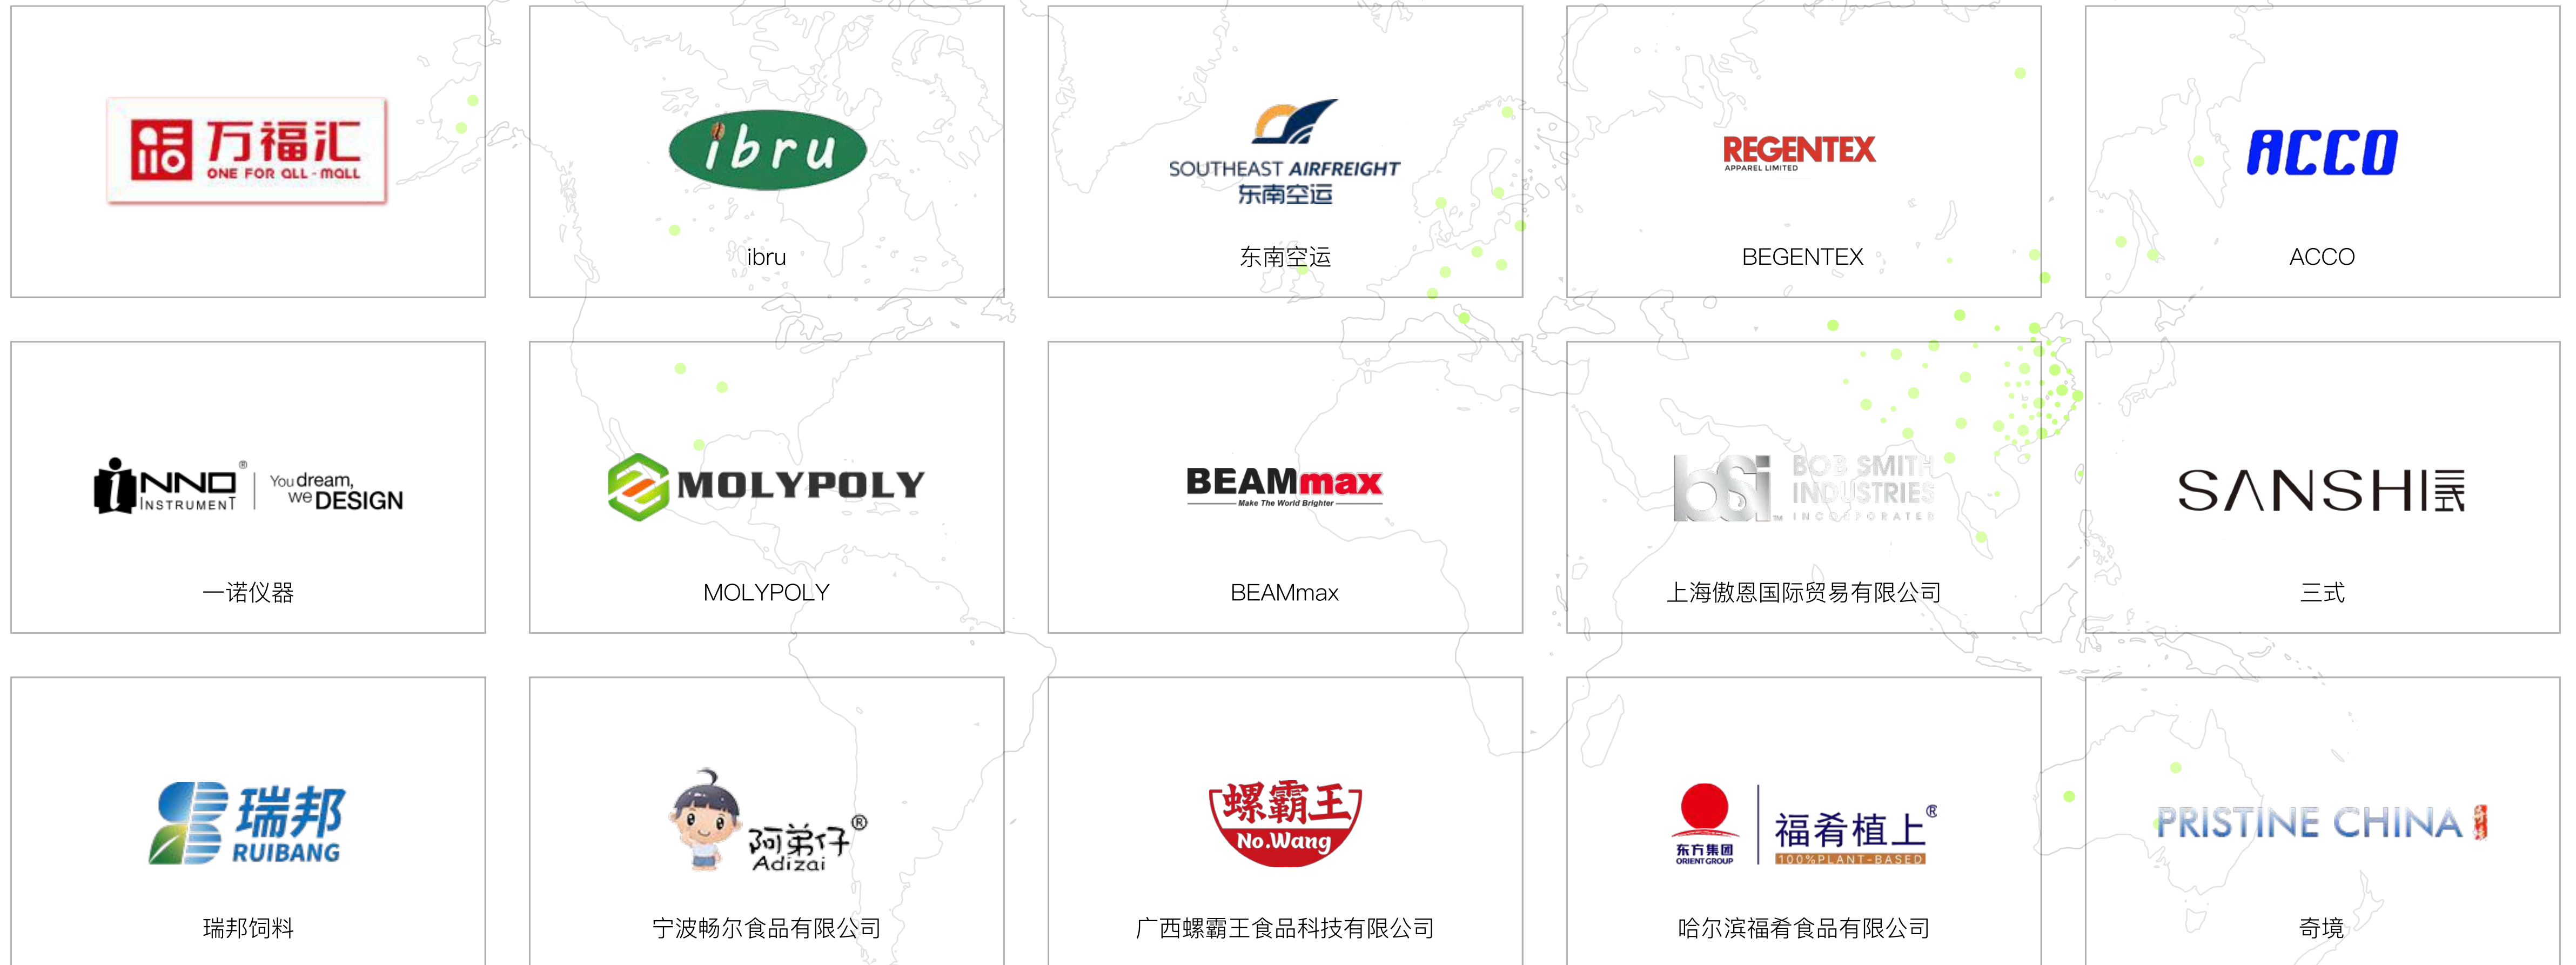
万福汇
ONE FOR ALL - MALL

ibru
ibru

SOUTHEAST AIRFREIGHT
东南空运
东南空运

REGENTEX
APPAREL LIMITED
BEGENTEX

ACCO
ACCO

INNO® INSTRUMENT You dream, we DESIGN
一诺仪器

MOLYPOLY
MOLYPOLY

BEAMmax
Make The World Brighter
BEAMmax

bsi BOB SMITH INDUSTRIES INCORPORATED
上海傲恩国际贸易有限公司

SANSHI三式
三式

瑞邦
RUIBANG
瑞邦饲料

阿弟仔®
Adizai
宁波畅尔食品有限公司

螺霸王
No.Wang
广西螺霸王食品科技有限公司

东方集团
ORIENT GROUP
福肴植上®
100%PLANT-BASED
哈尔滨福肴食品有限公司

PRISTINE CHINA
奇境